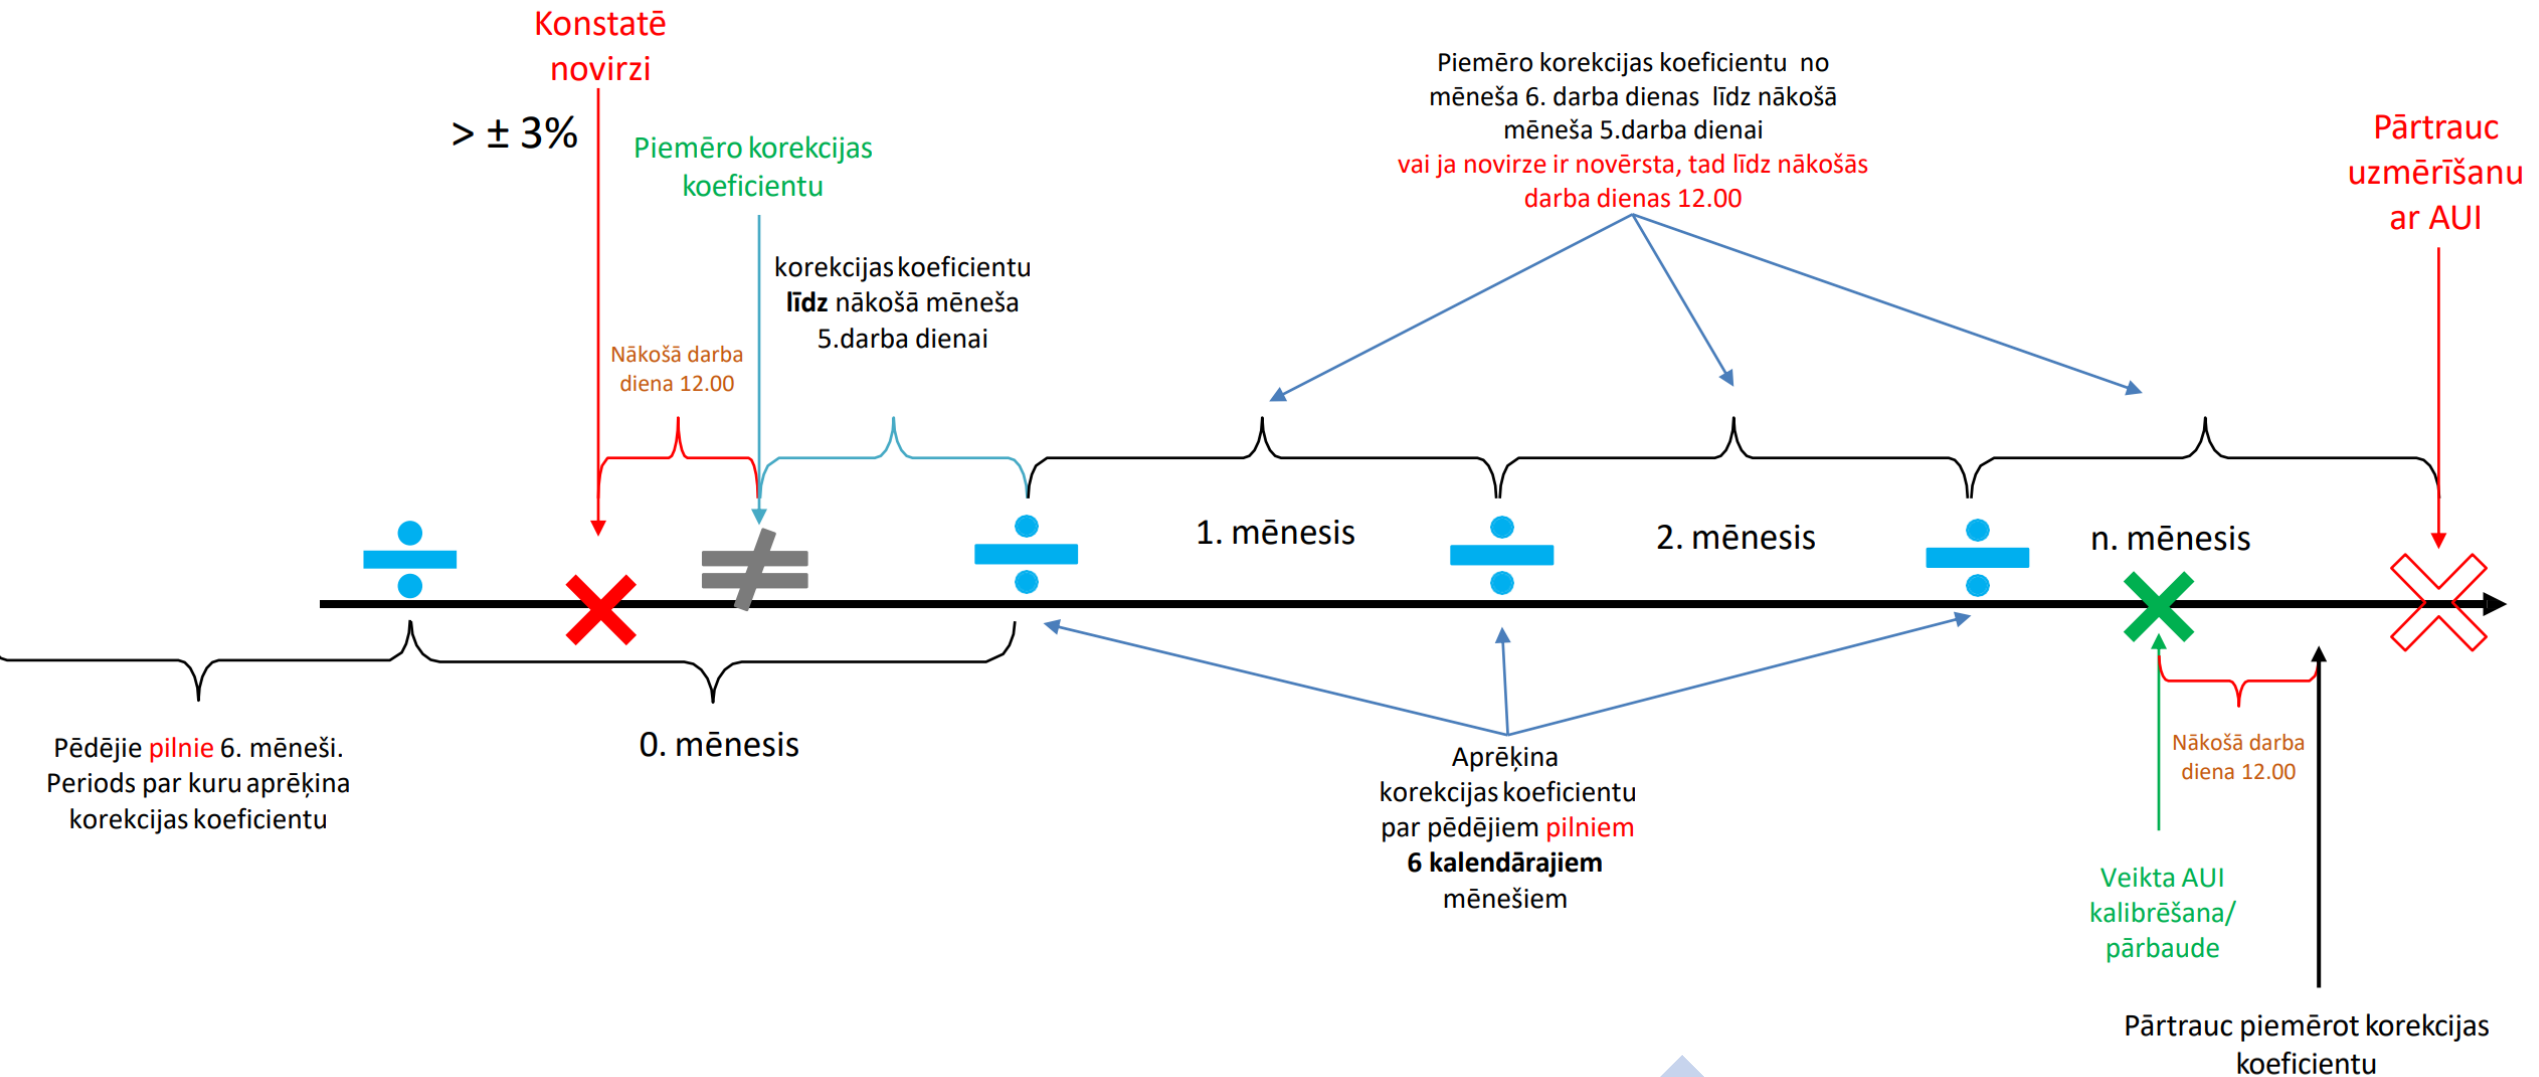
Konstatē novirzi

> ± 3%

Piemēro korekcijas koeficientu

korekcijas koeficientu **līdz** nākošā mēneša 5.darba dienai

Nākošā darba diena 12.00

Piemēro korekcijas koeficientu no mēneša 6. darba dienas līdz nākošā mēneša 5.darba dienai vai ja novirze ir novērsta, tad līdz nākošās darba dienas 12.00

Pārtrauc uzmērīšanu ar AUI

1. mēnesis

2. mēnesis

n. mēnesis

Pēdējie pilnie 6. mēneši. Periods par kuru aprēķina korekcijas koeficientu

0. mēnesis

Aprēķina korekcijas koeficientu par pēdējiem pilniem **6 kalendārajiem** mēnešiem

Nākošā darba diena 12.00

Veikta AUI kalibrēšana/ pārbaude

Pārtrauc piemērot korekcijas koeficientu